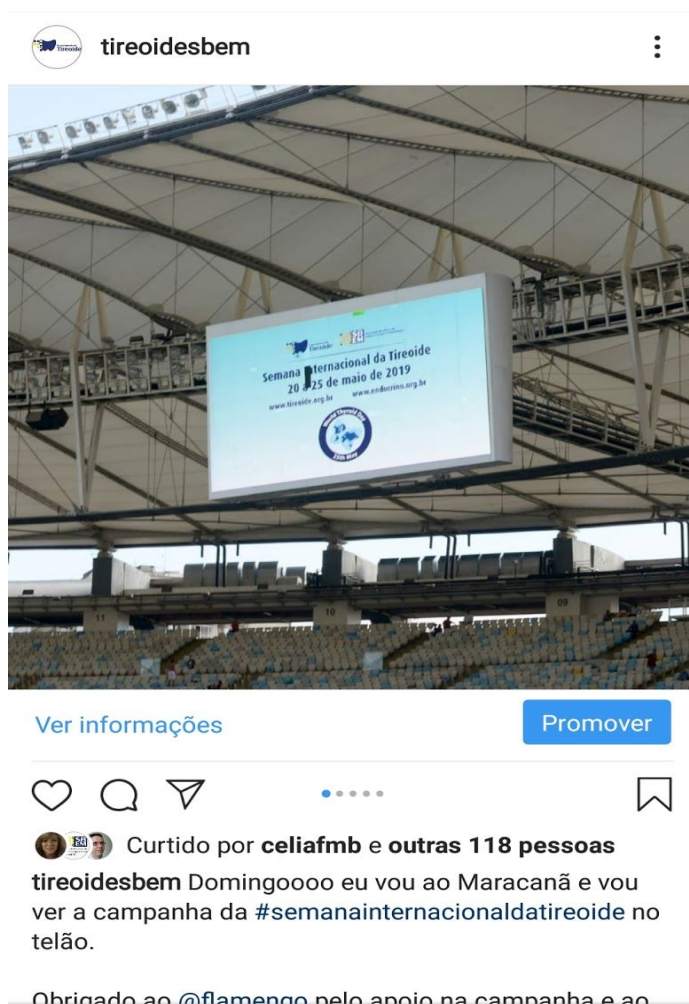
tireoidesbem

Tireoide

Semana Internacional da Tireoide
20 a 25 de maio de 2019
www.tireoide.org.br www.endocrino.org.br

World Thyroid Day
25th May

11
10
09

Ver informações

Promover

Curtido por celiafmb e outras 118 pessoas

tireoidesbem Domingoooo eu vou ao Maracanã e vou ver a campanha da #semanainternacionaldatireoide no telão.

Obrigado ao @flamengo pelo apoio na campanha e ao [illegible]